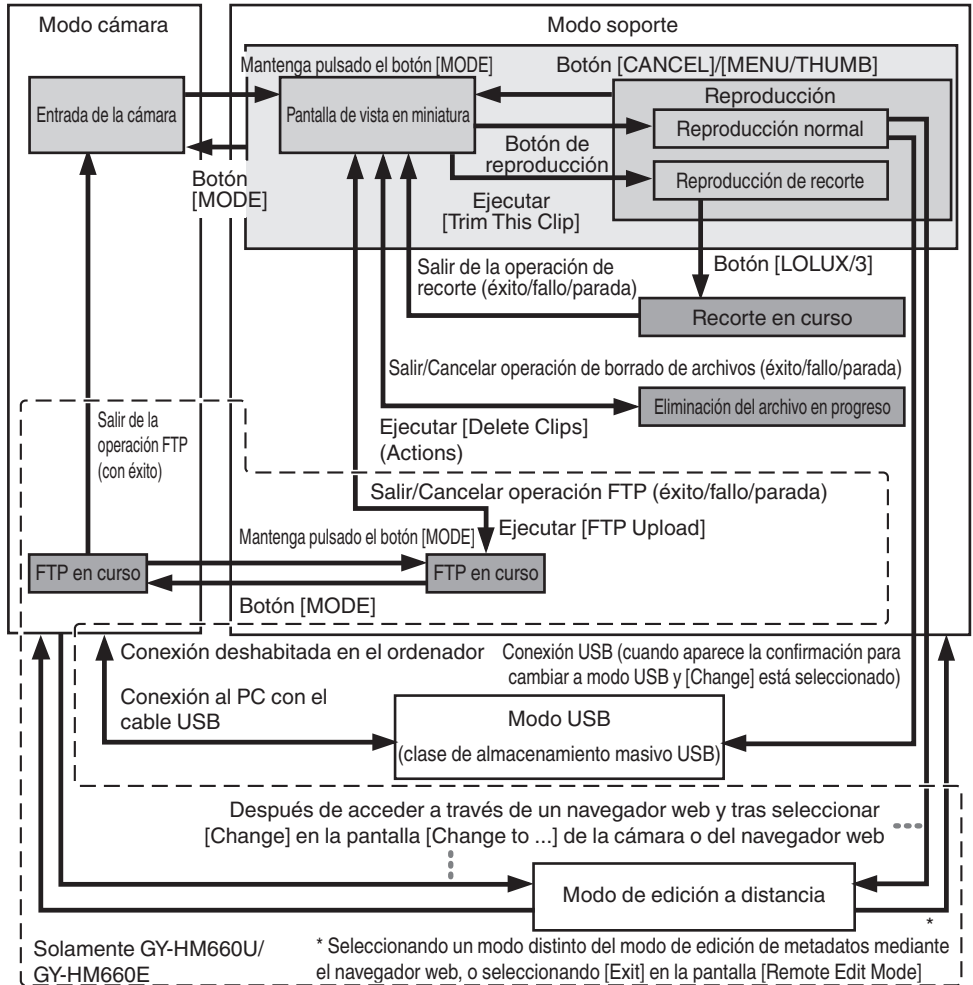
Modo cámara

Modo soporte

Mantenga pulsado el botón [MODE]

Botón [CANCEL]/[MENU/THUMB]

Entrada de la cámara

Pantalla de vista en miniatura

Reproducción

Reproducción normal

Botón de reproducción

Reproducción de recorte

Botón [MODE]

Ejecutar [Trim This Clip]

Botón [LOLUX/3]

Salir de la operación de recorte (éxito/fallo/parada)

Recorte en curso

Salir/Cancelar operación de borrado de archivos (éxito/fallo/parada)

Salir de la operación FTP (con éxito)

Eliminación del archivo en progreso

Ejecutar [Delete Clips] (Actions)

Salir/Cancelar operación FTP (éxito/fallo/parada)

Ejecutar [FTP Upload]

Mantenga pulsado el botón [MODE]

FTP en curso

FTP en curso

Botón [MODE]

Conexión deshabitada en el ordenador

Conexión USB (cuando aparece la confirmación para cambiar a modo USB y [Change] está seleccionado)

Conexión al PC con el cable USB

Modo USB

(clase de almacenamiento masivo USB)

Después de acceder a través de un navegador web y tras seleccionar [Change] en la pantalla [Change to ...] de la cámara o del navegador web

Modo de edición a distancia

*

Solamente GY-HM660U/ GY-HM660E

* Seleccionando un modo distinto del modo de edición de metadatos mediante el navegador web, o seleccionando [Exit] en la pantalla [Remote Edit Mode]